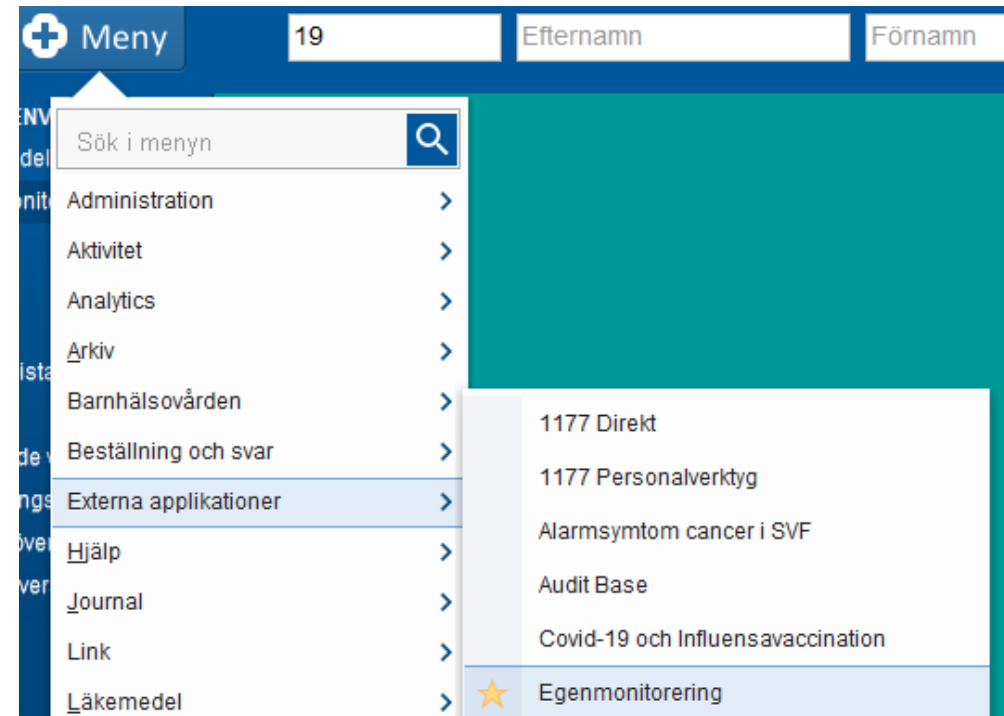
Meny
19
Efternamn
Förnamn
ENV
del
nit
ista
de v
ngs
över
ver

Sök i menyn
Administration
Aktivitet
Analytics
Arkiv
Barnhälsovården
Beställning och svar
Externa applikationer
Hjälp
Journal
Link
Läkemedel

1177 Direkt
1177 Personalverktyg
Alarmsymtom cancer i SVF
Audit Base
Covid-19 och Influensavaccination
Egenmonitorering